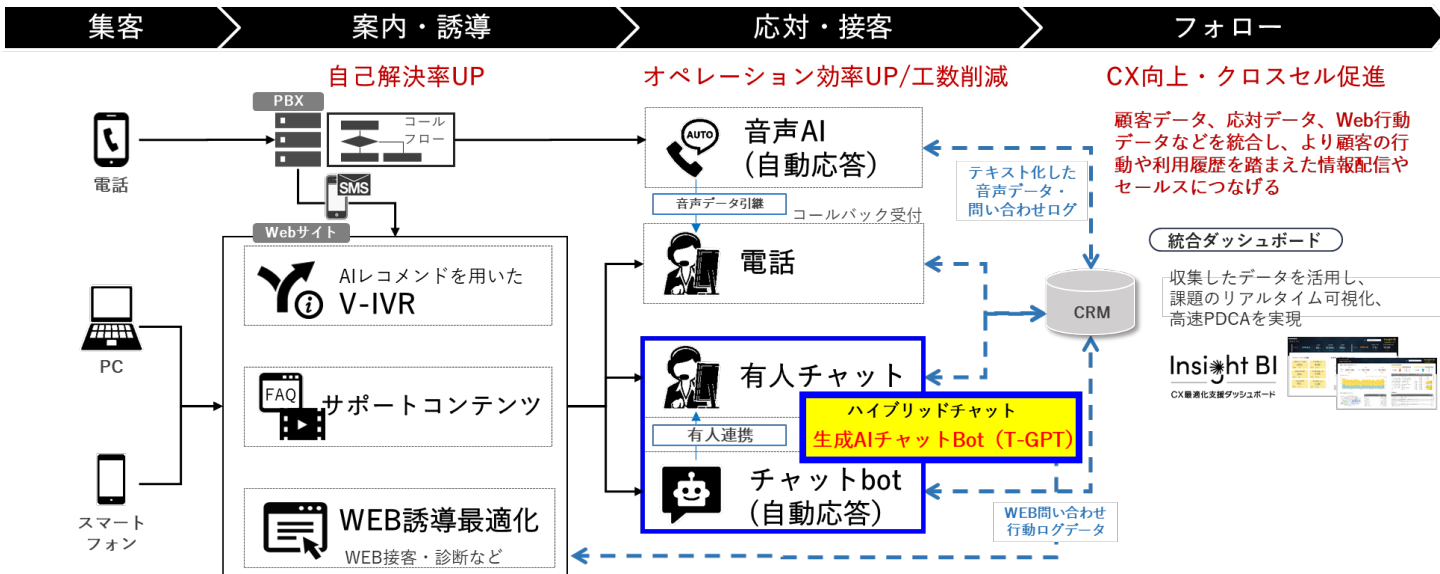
集客

案内・誘導

応対・接客

フォロー

自己解決率UP

オペレーション効率UP/工数削減

CX向上・クロスセル促進

顧客データ、応対データ、Web行動データなどを統合し、より顧客の行動や利用履歴を踏まえた情報配信やセールスにつなげる

PBX

コール フロー

電話

SMS

Webサイト

AIレコメンドを用いた
V-IVR

PC

FAQ

サポートコンテンツ

スマート フォン

WEB誘導最適化
WEB接客・診断など

AUTO

音声AI
(自動応答)

音声データ引継

コールバック受付

電話

有人チャット

有人連携

ハイブリッドチャット
生成AIチャットBot（T-GPT）

チャットbot
(自動応答)

テキスト化した音声データ・問い合わせログ

CRM

WEB問い合わせ 行動ログデータ

統合ダッシュボード

収集したデータを活用し、課題のリアルタイム可視化、高速PDCAを実現

Insight BI
CX最適化支援ダッシュボード